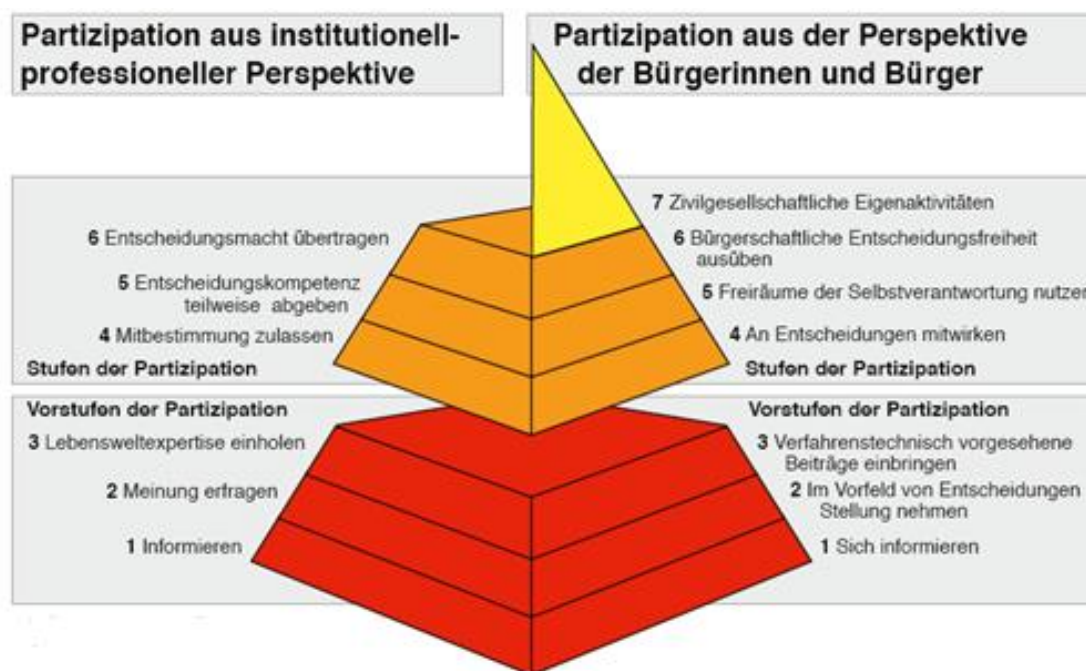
Partizipation aus institutionell-professioneller Perspektive

Partizipation aus der Perspektive der Bürgerinnen und Bürger

6 Entscheidungsmacht übertragen

5 Entscheidungskompetenz teilweise abgeben

4 Mitbestimmung zulassen

Stufen der Partizipation

7 Zivilgesellschaftliche Eigenaktivitäten

6 Bürgerschaftliche Entscheidungsfreiheit ausüben

5 Freiräume der Selbstverantwortung nutzen

4 An Entscheidungen mitwirken

Stufen der Partizipation

Vorstufen der Partizipation

3 Lebensweltexpertise einholen

2 Meinung erfragen

1 Informieren

Vorstufen der Partizipation

3 Verfahrenstechnisch vorgesehene Beiträge einbringen

2 Im Vorfeld von Entscheidungen Stellung nehmen

1 Sich informieren